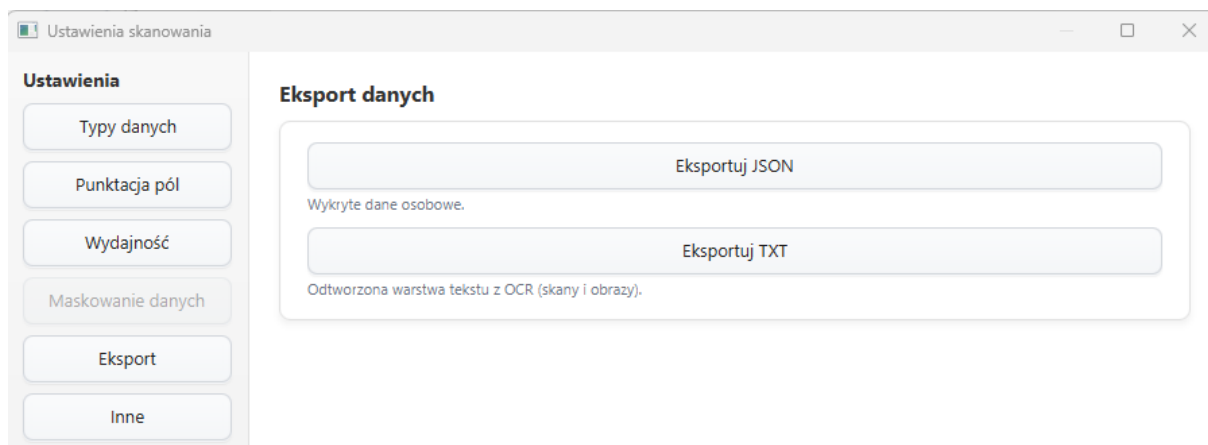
Ustawienia skanowania

Ustawienia

Typy danych

Punktacja pól

Wydajność

Maskowanie danych

Eksport

Inne

Eksport danych

Eksportuj JSON

Wykryte dane osobowe.

Eksportuj TXT

Odtworzona warstwa tekstu z OCR (skany i obrazy).